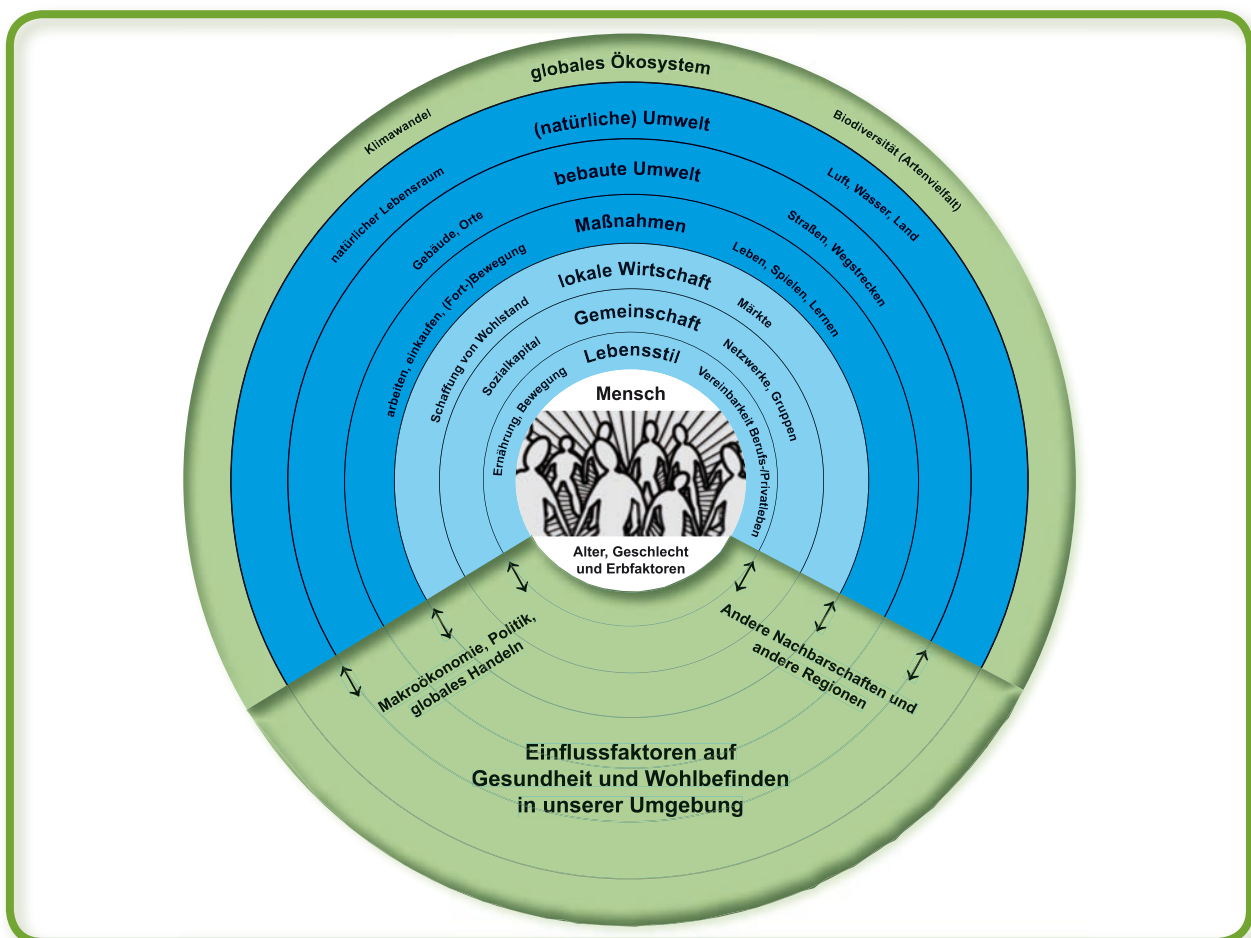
globales Ökosystem

Klimawandel

Biodiversität (Artenvielfalt)

(natürliche) Umwelt

natürlicher Lebensraum

Luft, Wasser, Land

bebaute Umwelt

Gebäude, Orte

Straßen, Wegstrecken

Maßnahmen

arbeiten, einkaufen, (Fort-)Bewegung

Leben, Spielen, Lernen

lokale Wirtschaft

Schaffung von Wohlstand

Märkte

Gemeinschaft

Sozialkapital

Netzwerke, Gruppen

Lebensstil

Ernährung, Bewegung

Vereinbarkeit Berufs-/Privatleben

Mensch

Alter, Geschlecht und Erbfaktoren

Makroökonomie, Politik, globales Handeln

Andere Nachbarschaften und andere Regionen

Einflussfaktoren auf Gesundheit und Wohlbefinden in unserer Umgebung